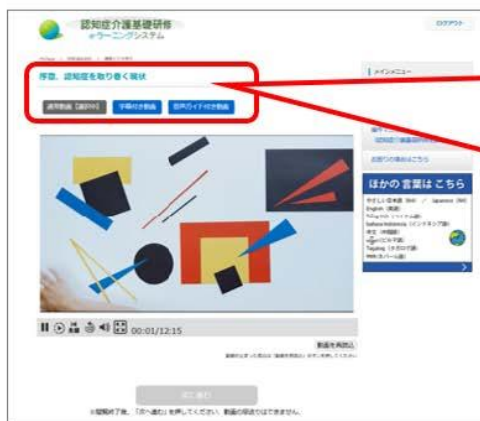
認知症介護基礎研修
eラーニングシステム

ログアウト

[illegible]

序章、認知症を取り巻く現状

通常動画【選択中】

字幕付き動画

音声ガイド付き動画

メインメニュー

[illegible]

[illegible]

お問い合わせはこちら

ほかの言葉はこちら

やさしい日本語（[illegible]） / Japanese ([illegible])

English（英語）

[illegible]

Bahasa Indonesia（インドネシア語）

中文（中国語）

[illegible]

Tagalog（タガログ語）

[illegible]

00:01/12:15

動画を再読込

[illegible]

次に進む

※視聴終了後、「次へ進む」を押してください。動画の早送りはできません。